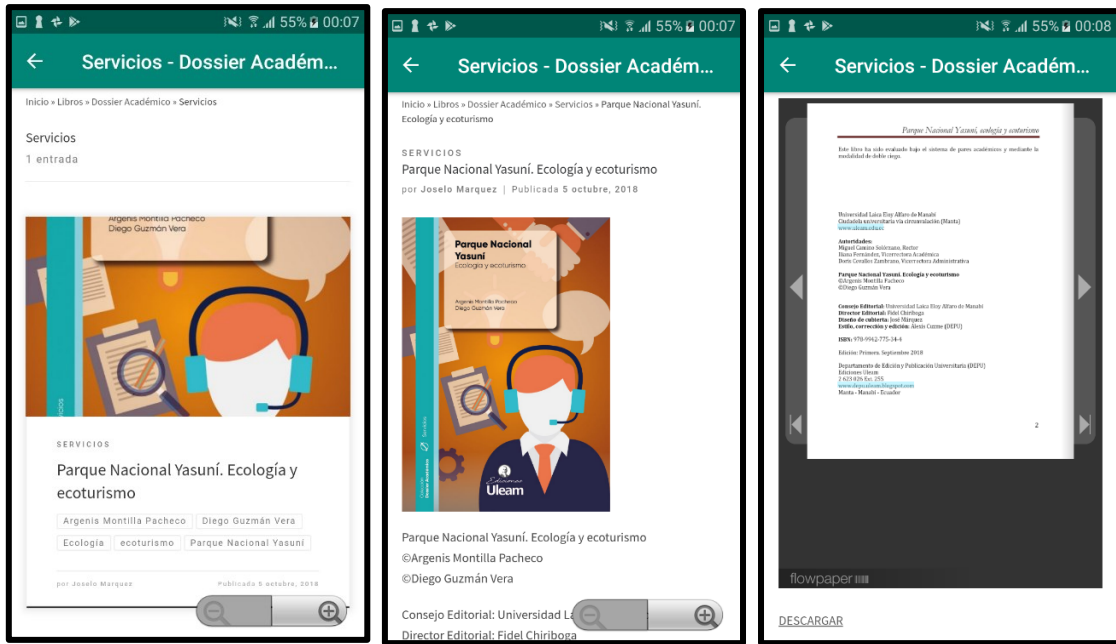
55% 00:07

Servicios - Dossier Académ...

Inicio » Libros » Dossier Académico » Servicios

Servicios
1 entrada

Argenis Montilla Pacheco
Diego Guzmán Vera

SERVICIOS

Parque Nacional Yasuní. Ecología y ecoturismo

Argenis Montilla Pacheco | Diego Guzmán Vera | Ecologia | ecoturismo | Parque Nacional Yasuní

por Joselo Marquez   Publicada 5 octubre, 2018

55% 00:07

Servicios - Dossier Académ...

Inicio » Libros » Dossier Académico » Servicios » Parque Nacional Yasuní. Ecología y ecoturismo

SERVICIOS

Parque Nacional Yasuní. Ecología y ecoturismo

por Joselo Marquez | Publicada 5 octubre, 2018

Parque Nacional Yasuní
Ecología y ecoturismo

Argenis Montilla Pacheco
Diego Guzmán Vera

Uleam

Parque Nacional Yasuní. Ecología y ecoturismo
©Argenis Montilla Pacheco
©Diego Guzmán Vera

Consejo Editorial: Universidad La
Director Editorial: Fidel Chiriboga

55% 00:08

Servicios - Dossier Académ...

Parque Nacional Yasuní, ecología y ecoturismo

Este libro ha sido evaluado bajo el sistema de pares académicos y mediante la modalidad de doble ciego.

Universidad Laica Eloy Alfaro de Manabí
Ciudadela universitaria vía circunvalación (Manta)
www.uleam.edu.ec

Autoridades:
Miguel Camino Solórzano, Rector
Iliana Fernández, Vicerrectora Académica
Doris Cevallos Zambrano, Vicerrectora Administrativa

Parque Nacional Yasuní. Ecología y ecoturismo
©Argenis Montilla Pacheco
©Diego Guzmán Vera

Consejo Editorial: Universidad Laica Eloy Alfaro de Manabí
Director Editorial: Fidel Chiriboga
Diseño de cubierta: José Márquez
Estilo, corrección y edición: Alexis Cuzme (DEPU)

ISBN: 978-9942-775-14-4

Edición: Primera. Septiembre 2018

Departamento de Edición y Publicación Universitaria (DEPU)
Editorial Uleam
2 623 026 Ext. 255
www.depu.uleam.blogspot.com
Manta - Manabí - Ecuador

2

flowpaper

DESCARGAR